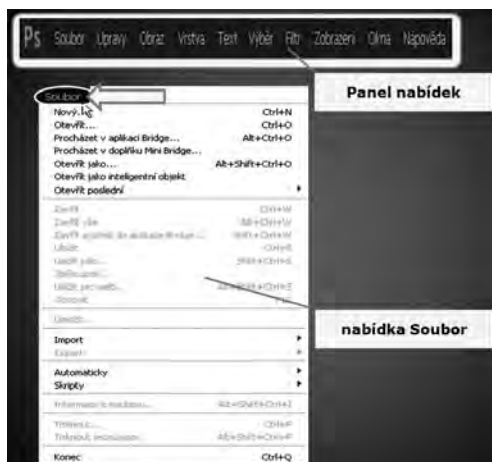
Ps Soubor Úpravy Obraz Vrstva Text Výběr Filtr Zobrazení Okna Nápověda

Panel nabídek

Soubor
Nový... Ctrl+N
Otevřít... Ctrl+O
Procházet v aplikaci Bridge... Alt+Ctrl+O
Procházet v doplňku Mini Bridge...
Otevřít jako... Alt+Shift+Ctrl+O
Otevřít jako inteligentní objekt
Otevřít poslední
Zavřít Ctrl+W
Zavřít vše Alt+Ctrl+W
Zavřít a přejít do aplikace Bridge... Shift+Ctrl+W
Uložit Ctrl+S
Uložit jako... Shift+Ctrl+S
Zkontrolovat...
Uložit pro web... Alt+Shift+Ctrl+S
Obnovit F12
Umístit...
Import
Export
Automaticky
Skripty
Informace o souboru... Alt+Shift+Ctrl+I
Tisk... Ctrl+P
Tisknout jednu kopii Alt+Shift+Ctrl+P
Konec Ctrl+Q

nabídka Soubor